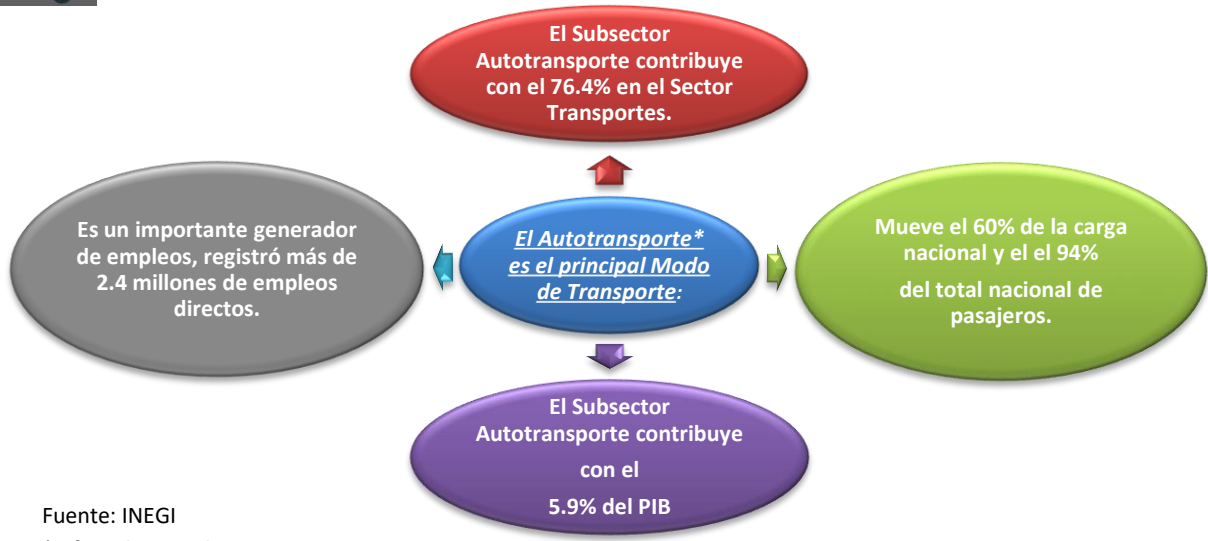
El Subsector Autotransporte contribuye con el 76.4% en el Sector Transportes.

Es un importante generador de empleos, registró más de 2.4 millones de empleos directos.

El Autotransporte* es el principal Modo de Transporte:

Mueve el 60% de la carga nacional y el el 94%

del total nacional de pasajeros.

El Subsector Autotransporte contribuye

con el

5.9% del PIB

Fuente: INEGI

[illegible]